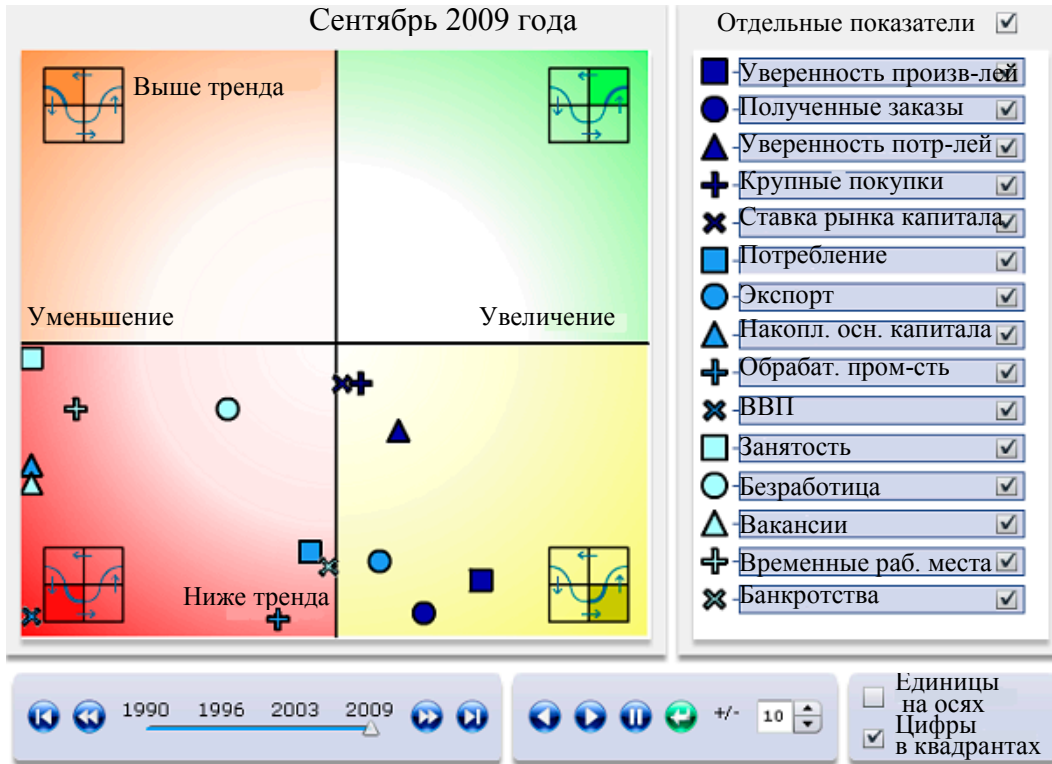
Сентябрь 2009 года

Выше тренда

Уменьшение

Увеличение

Ниже тренда

Отдельные показатели ☑

Уверенность произв-лей ☑
Полученные заказы ☑
Уверенность потр-лей ☑
Крупные покупки ☑
Ставка рынка капитала ☑
Потребление ☑
Экспорт ☑
Накопл. осн. капитала ☑
Обрабат. пром-сть ☑
ВВП ☑
Занятость ☑
Безработица ☑
Вакансии ☑
Временные раб. места ☑
Банкротства ☑

1990 1996 2003 2009

+/- 10

☐ Единицы на осях
☑ Цифры в квадрантах